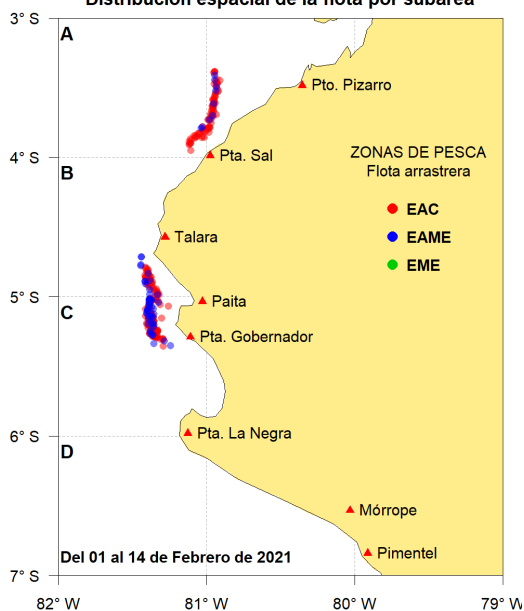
Distribución espacial de la flota por subárea

3° S
4° S
5° S
6° S
7° S

A
B
C
D

Pto. Pizarro
Pta. Sal
Talara
Paita
Pta. Gobernador
Pta. La Negra
Mórrope
Pimentel

ZONAS DE PESCA
Flota arrastrera
EAC
EAME
EME

Del 01 al 14 de Febrero de 2021

82° W
81° W
80° W
79° W